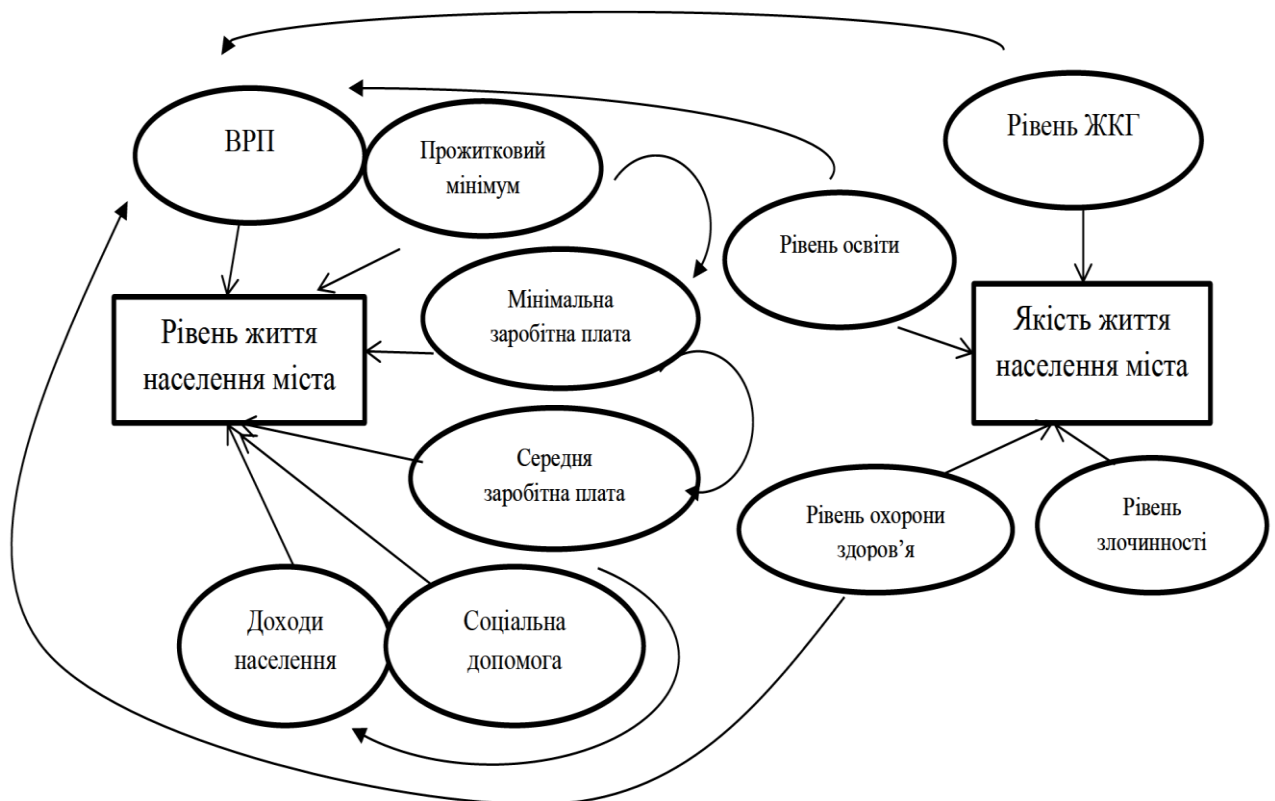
ВРП

Прожитковий мінімум

Рівень ЖКГ

Рівень освіти

Мінімальна заробітна плата

Рівень життя населення міста

Якість життя населення міста

Середня заробітна плата

Рівень охорони здоров’я

Рівень злочинності

Доходи населення

Соціальна допомога